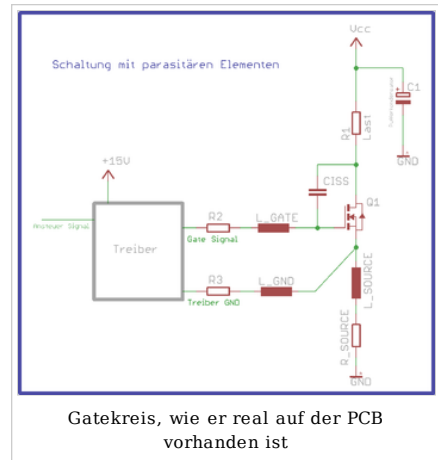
Schaltung mit parasitären Elementen

Vcc

C1

R1

Last

GND

+15V

CISS

Q1

Ansteuer Signal

Treiber

R2

L_GATE

Gate Signal

R3

L_GND

Treiber GND

L_SOURCE

R_SOURCE

GND

Gatekreis, wie er real auf der PCB vorhanden ist